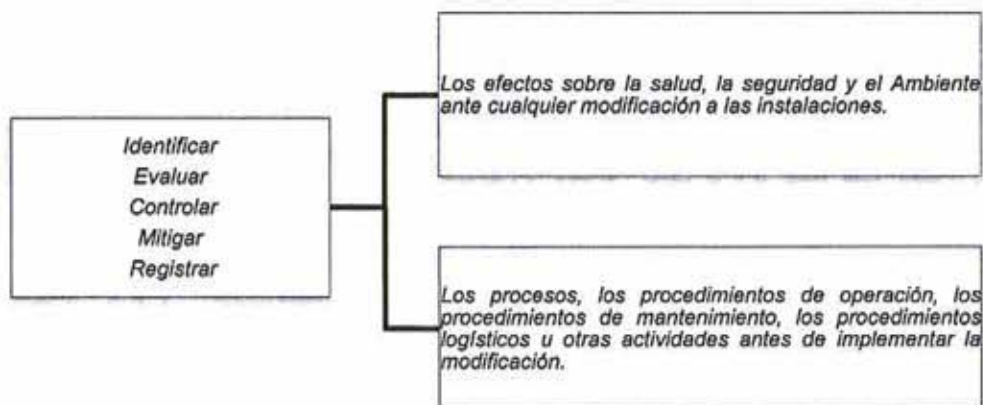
Identificar
Evaluar
Controlar
Mitigar
Registrar

Los efectos sobre la salud, la seguridad y el Ambiente ante cualquier modificación a las instalaciones.

Los procesos, los procedimientos de operación, los procedimientos de mantenimiento, los procedimientos logísticos u otras actividades antes de implementar la modificación.